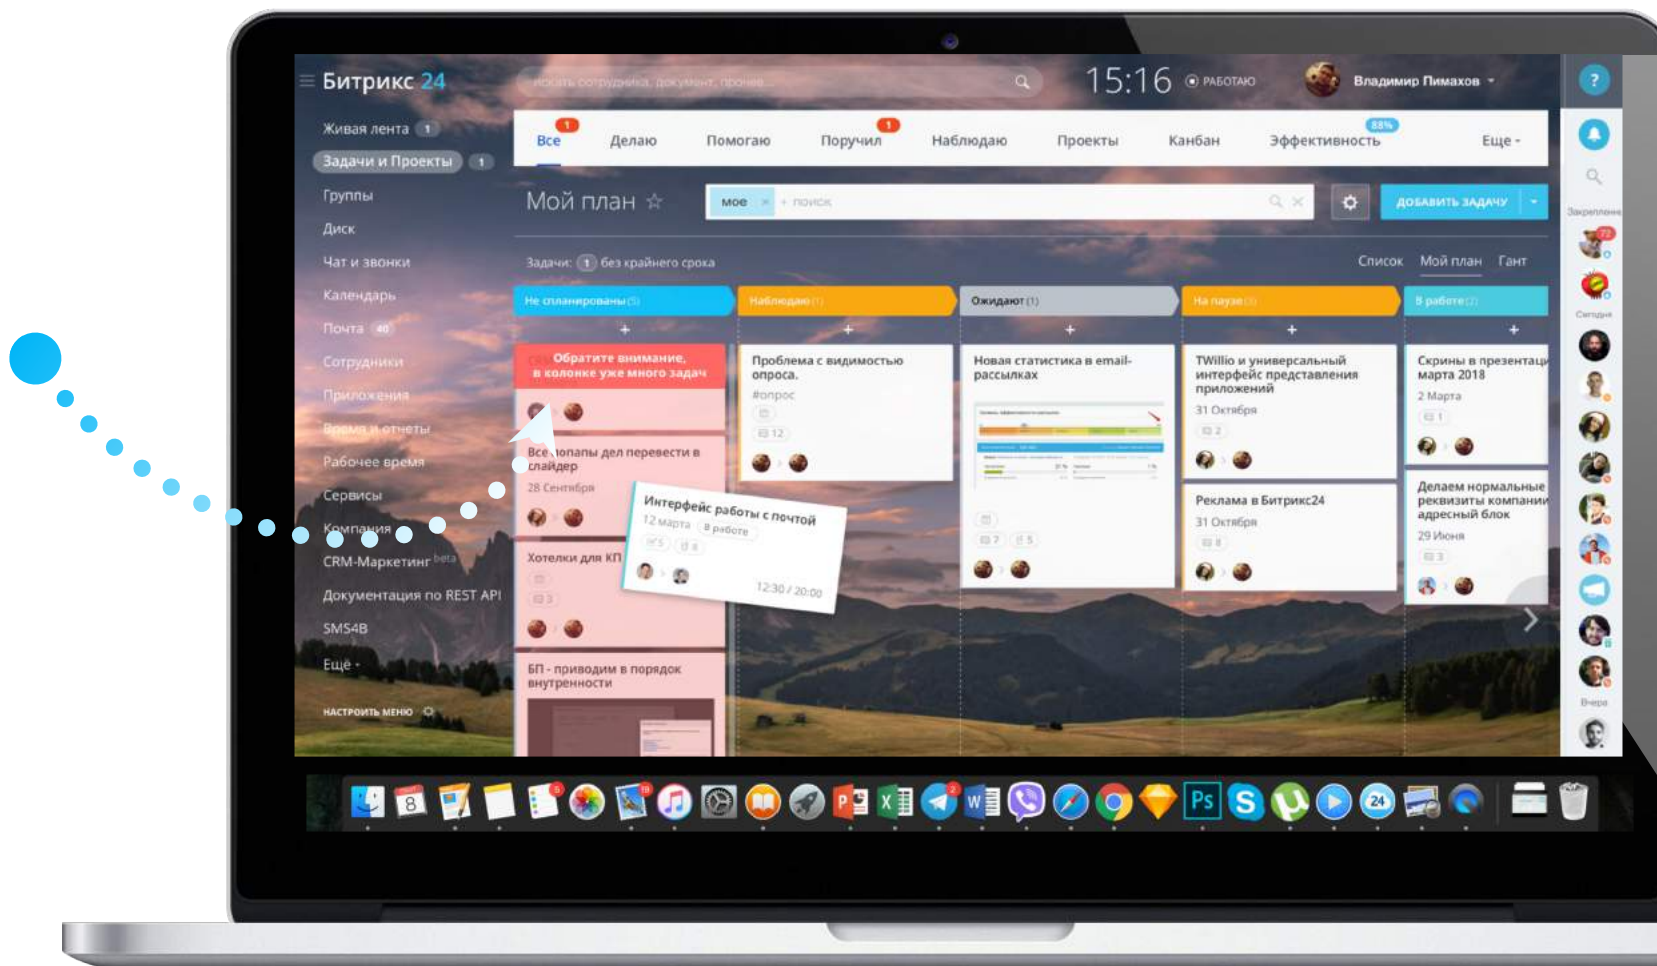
Битрикс 24

искать сотрудника, документ, прочее...

15:16 РАБОТАЮ

Владимир Пимахов

?

Живая лента 1
Задачи и Проекты 1
Группы
Диск
Чат и звонки
Календарь
Почта 40
Сотрудники
Приложения
Время и отчеты
Рабочее время
Сервисы
Компания
CRM-Маркетинг beta
Документация по REST API
SMS4B
Еще

НАСТРОИТЬ МЕНЮ

Все 1
Делаю
Помогаю
Поручил 1
Наблюдаю
Проекты
Канбан
Эффективность 88%
Еще

Мой план ☆

мое × + поиск

ДОБАВИТЬ ЗАДАЧУ

Задачи: 1 без крайнего срока

Список Мой план Гант

Не спланированы (5)
Наблюдаю (1)
Ожидают (1)
На паузе (3)
В работе (2)

Обратите внимание, в колонке уже много задач

Все этапы дел перевести в слайдер
28 Сентября

Хотелки для КП

БП - приводим в порядок внутренности

Интерфейс работы с почтой
12 марта В работе
12:30 / 20:00

Проблема с видимостью опроса.
#опрос
12

Новая статистика в email-рассылках
7 5

TWillio и универсальный интерфейс представления приложений
31 Октября
2

Реклама в Битрикс24
31 Октября

Скрины в презентацию марта 2018
2 Марта
1

Делаем нормальные реквизиты компании адресный блок
29 Июня
3

Закрепленные
Сегодня
Вчера